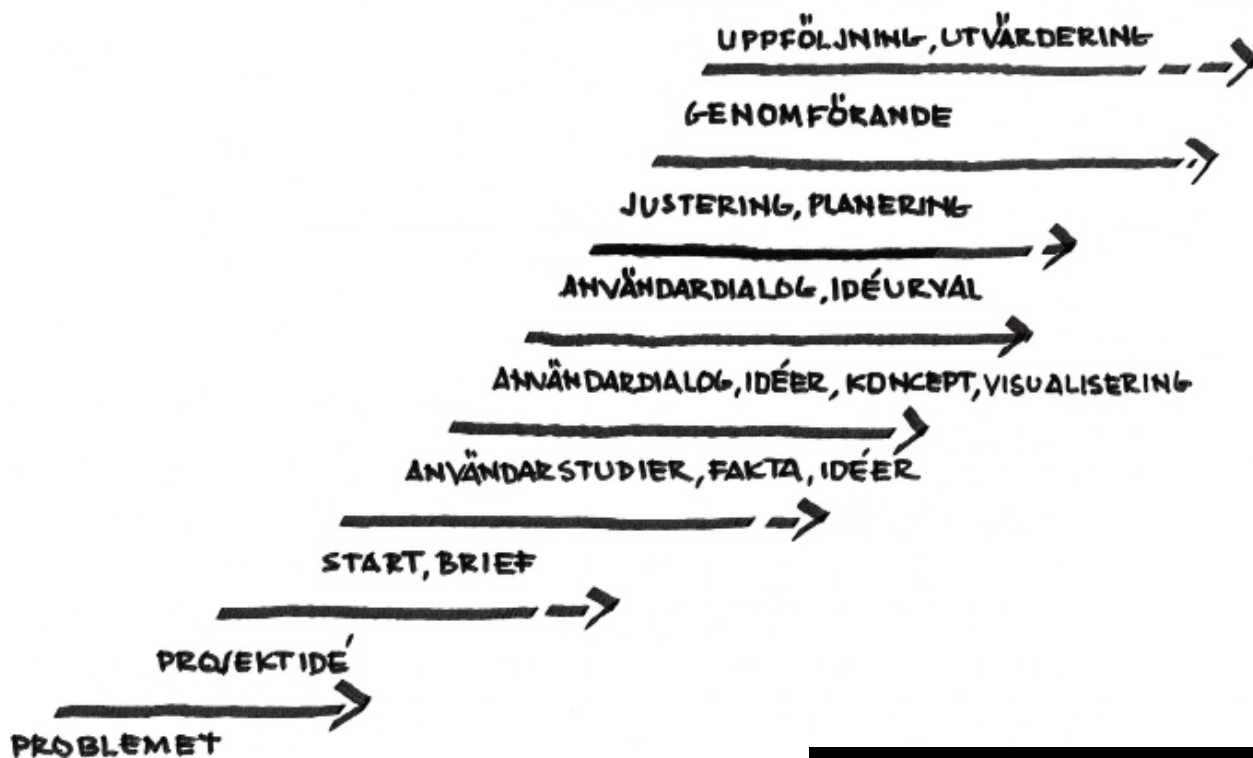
UPPFÖLJNING, UTVÄRDERING

GENOMFÖRANDE

JUSTERING, PLANERING

ANVÄNDARDIALOG, IDÉURVAL

ANVÄNDARDIALOG, IDÉER, KONCEPT, VISUALISERING

ANVÄNDARSTUDIER, FAKTA, IDÉER

START, BRIEF

PROJEKTIDÉ

PROBLEMET